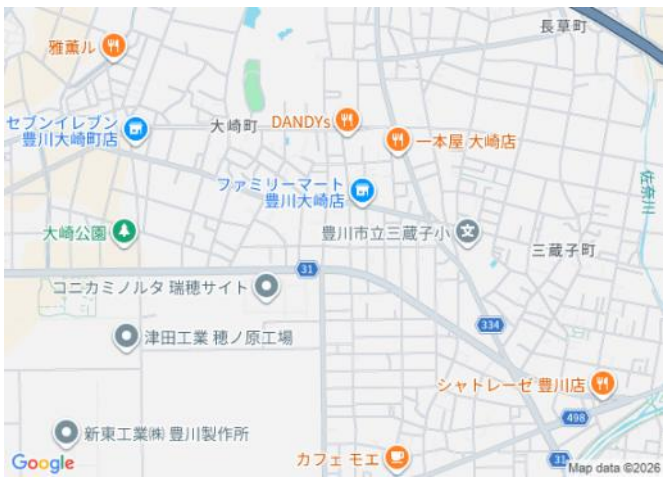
長草町
雅薫ル
セブンイレブン
豊川大崎町店
大崎町
DANDYs
一本屋 大崎店
ファミリーマート
豊川大崎店
佐奈川
大崎公園
豊川市立三蔵子小
三蔵子町
31
コニカミノルタ 瑞穂サイト
津田工業 穂ノ原工場
334
シャトレーゼ 豊川店
498
新東工業㈱ 豊川製作所
Google
カフェ モエ
31
Map data ©2026